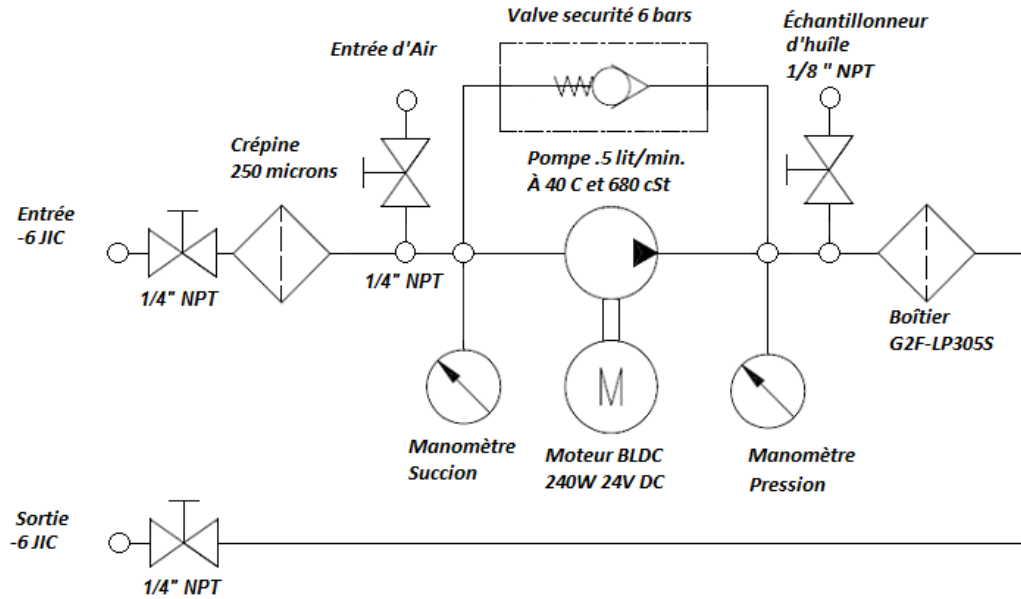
Valve securité 6 bars

Entrée d'Air

Échantillonneur d'huîle 1/8 " NPT

Crépine 250 microns

Pompe .5 lit/min. À 40 C et 680 cSt

Entrée -6 JIC

1/4" NPT

1/4" NPT

Boîtier G2F-LP305S

M

Manomètre Succion

Moteur BLDC 240W 24V DC

Manomètre Pression

Sortie -6 JIC

1/4" NPT